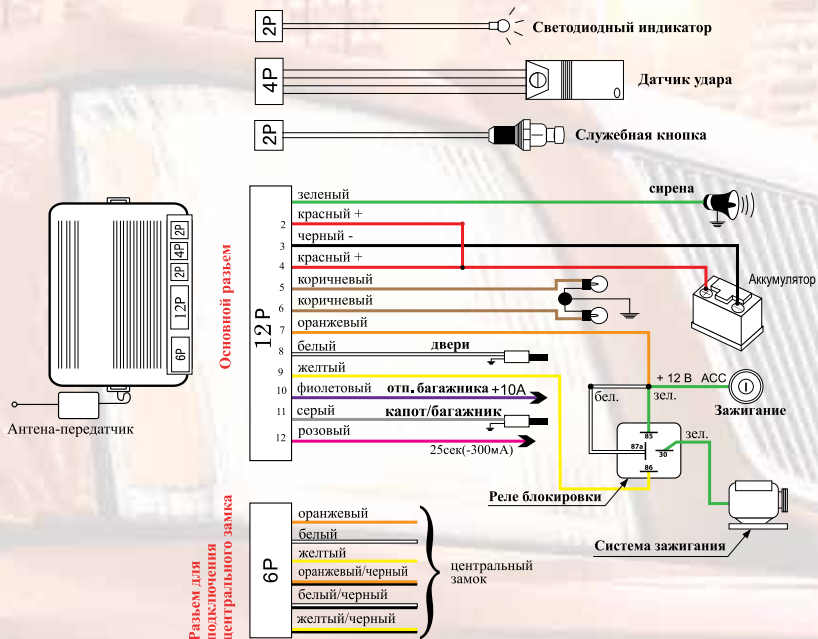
2P
Светодиодный индикатор
4P
Датчик удара
2P
Служебная кнопка

2P
4P
2P
12P
6P
Антена-передатчик

Основной разъем
12 P
зеленый
2 красный +
3 черный -
4 красный +
5 коричневый
6 коричневый
7 оранжевый
8 белый
9 желтый
10 фиолетовый
11 серый
12 розовый

сирена
Аккумулятор
двери
отп. багажника +10A
капот/багажник
25сек(-300мА)
+ 12 В ACC
Зажигание
бел.
зел.
зел.
85
87a
30
86
Реле блокировки
Система зажигания

Разъем для подключения центрального замка
6P
оранжевый
белый
желтый
оранжевый/черный
белый/черный
желтый/черный
центральный замок